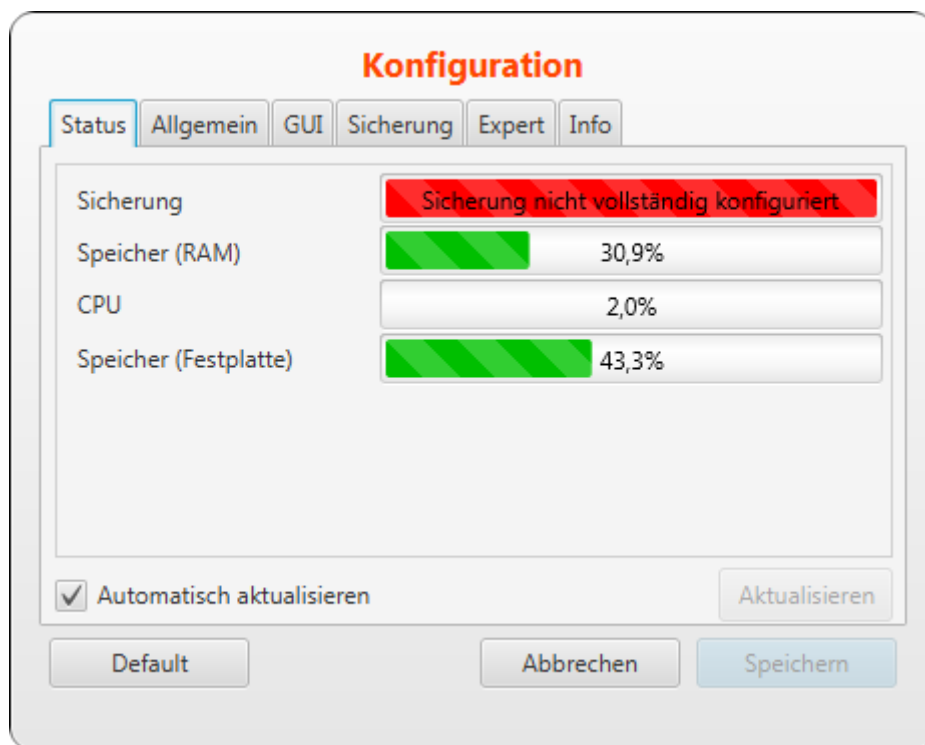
Konfiguration

Status | Allgemein | GUI | Sicherung | Expert | Info

Sicherung — Sicherung nicht vollständig konfiguriert
Speicher (RAM) — 30,9%
CPU — 2,0%
Speicher (Festplatte) — 43,3%

Automatisch aktualisieren
Aktualisieren

Default
Abbrechen
Speichern